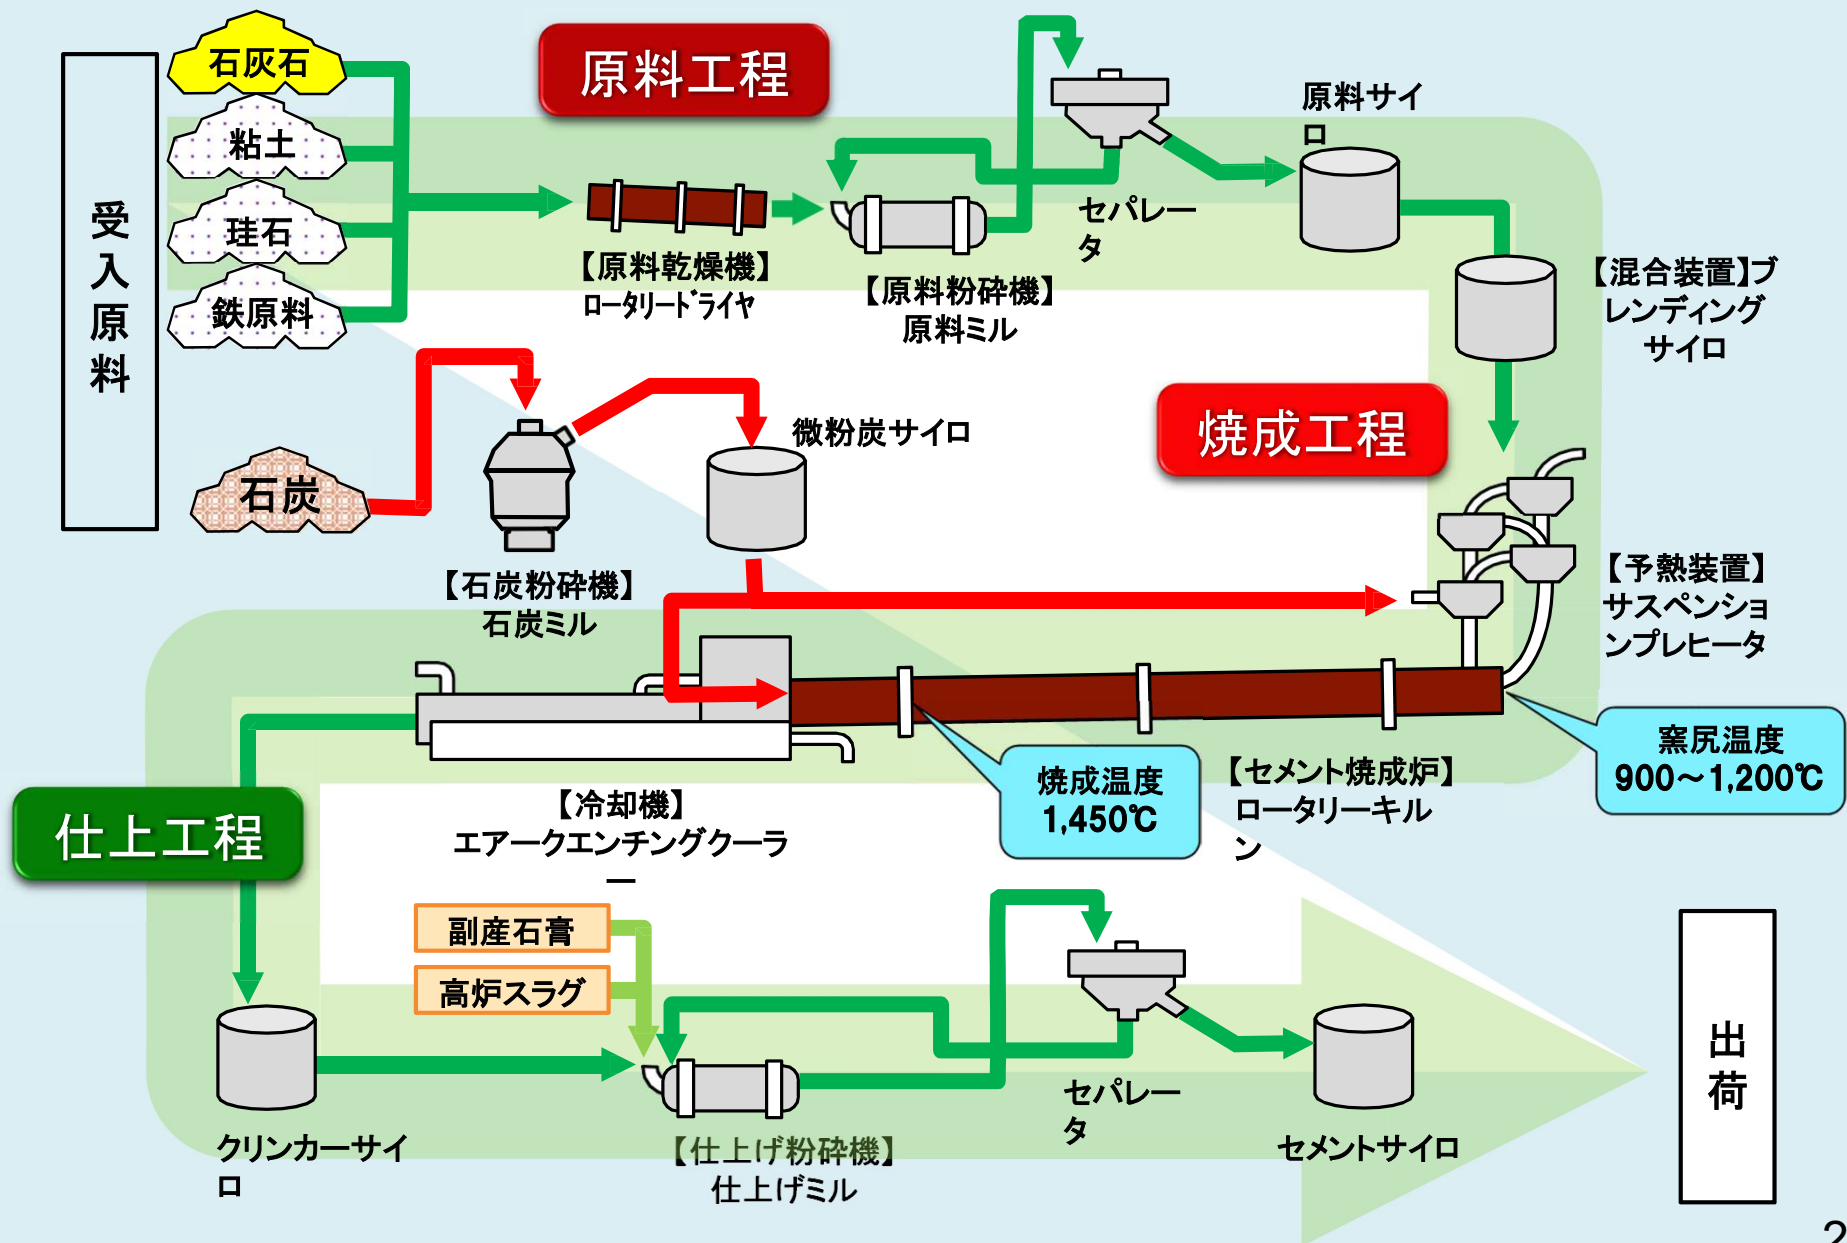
受入原料

石灰石
粘土
珪石
鉄原料

原料工程

【原料乾燥機】
ロータリードライヤ

【原料粉砕機】
原料ミル

セパレータ

原料サイロ

【混合装置】ブレンディングサイロ

石炭

【石炭粉砕機】
石炭ミル

微粉炭サイロ

焼成工程

【予熱装置】
サスペンションプレヒータ

窯尻温度
900～1,200℃

焼成温度
1,450℃

【セメント焼成炉】
ロータリーキルン

【冷却機】
エアークエンチングクーラー

仕上工程

副産石膏
高炉スラグ

クリンカーサイロ

【仕上げ粉砕機】
仕上げミル

セパレータ

セメントサイロ

出荷

2